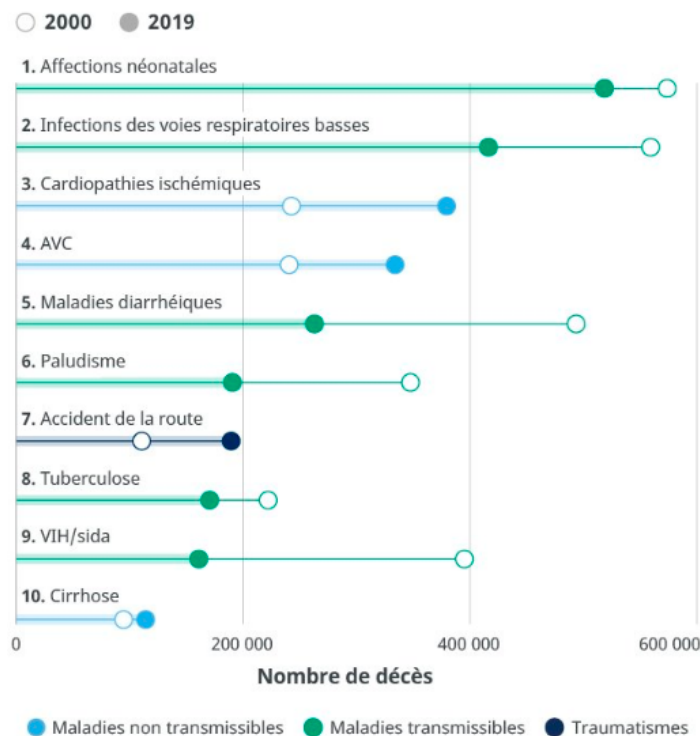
2000 2019

1. Affections néonatales

2. Infections des voies respiratoires basses

3. Cardiopathies ischémiques

4. AVC

5. Maladies diarrhéiques

6. Paludisme

7. Accident de la route

8. Tuberculose

9. VIH/sida

10. Cirrhose

0 200 000 400 000 600 000

Nombre de décès

Maladies non transmissibles Maladies transmissibles Traumatismes